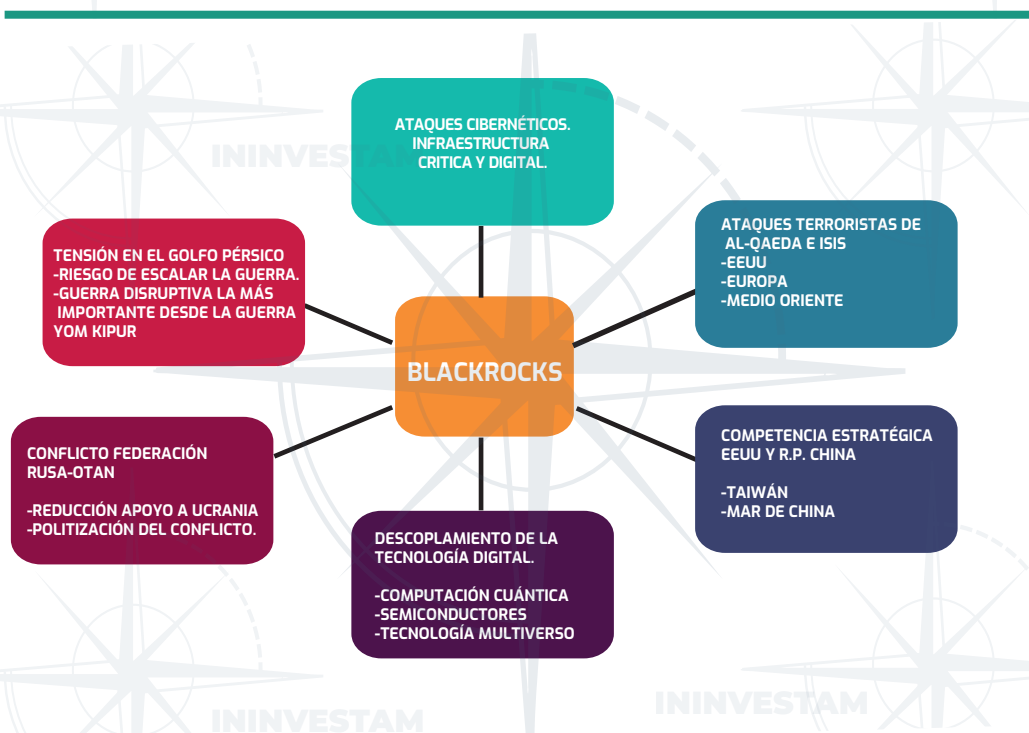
ATAQUES CIBERNÉTICOS. INFRAESTRUCTURA CRITICA Y DIGITAL.

TENSIÓN EN EL GOLFO PÉRSICO
-RIESGO DE ESCALAR LA GUERRA.
-GUERRA DISRUPTIVA LA MÁS IMPORTANTE DESDE LA GUERRA YOM KIPUR

ATAQUES TERRORISTAS DE AL-QAEDA E ISIS
-EEUU
-EUROPA
-MEDIO ORIENTE

BLACKROCKS

CONFLICTO FEDERACIÓN RUSA-OTAN

-REDUCCIÓN APOYO A UCRANIA
-POLITIZACIÓN DEL CONFLICTO.

COMPETENCIA ESTRATÉGICA EEUU Y R.P. CHINA

-TAIWÁN
-MAR DE CHINA

DESCOPLAMIENTO DE LA TECNOLOGÍA DIGITAL.

-COMPUTACIÓN CUÁNTICA
-SEMICONDUCTORES
-TECNOLOGÍA MULTIVERSO

ININVESTAM

ININVESTAM

ININVESTAM